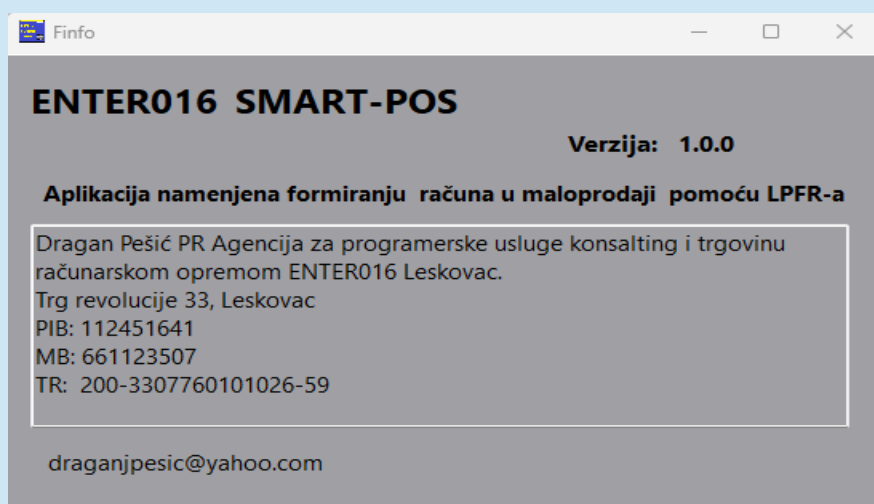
Finfo

ENTER016 SMART-POS

Verzija: 1.0.0

Aplikacija namenjena formiranju računa u maloprodaji pomoću LPFR-a

Dragan Pešić PR Agencija za programerske usluge konsalting i trgovinu računarskom opremom ENTER016 Leskovac.
Trg revolucije 33, Leskovac
PIB: 112451641
MB: 661123507
TR: 200-3307760101026-59

draganjpesic@yahoo.com